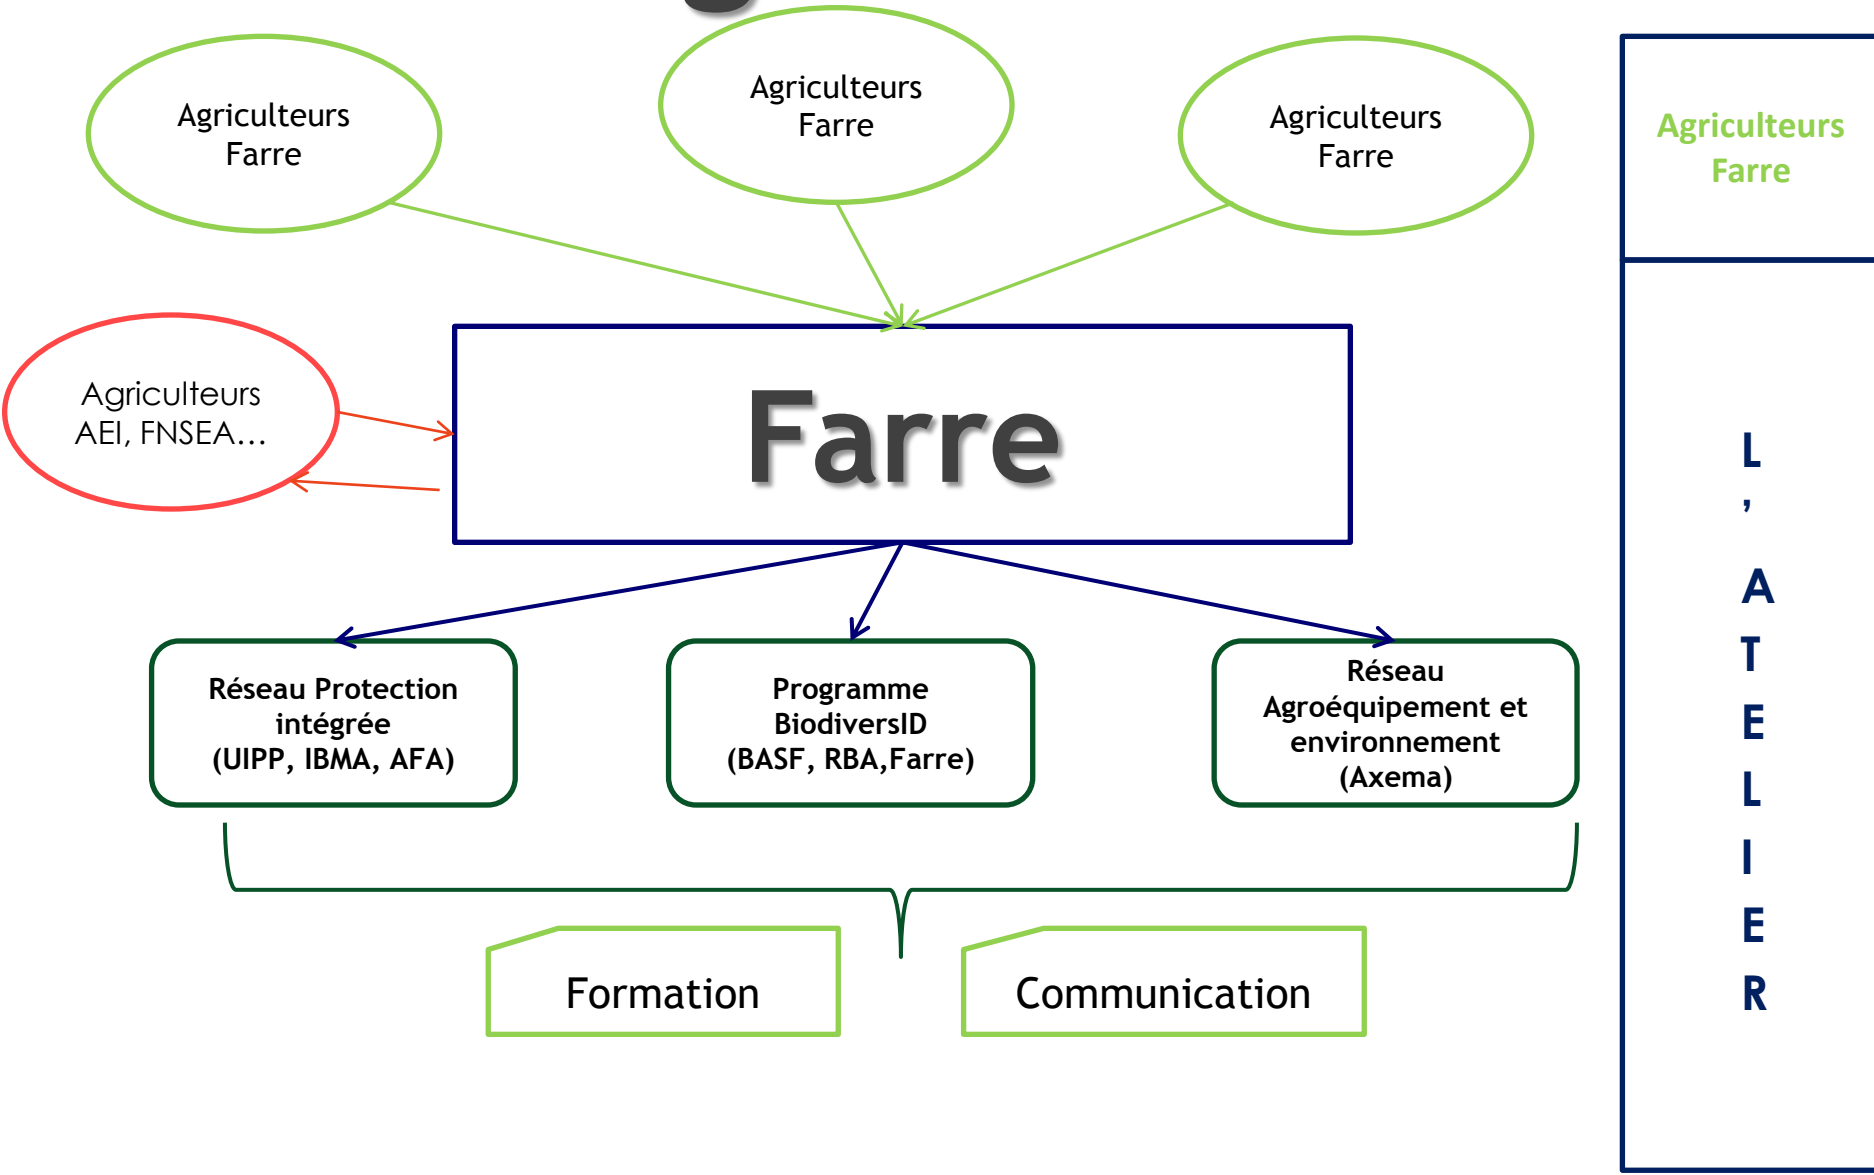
Agriculteurs Farre

Agriculteurs Farre

Agriculteurs Farre

Agriculteurs Farre

Agriculteurs AEI, FNSEA…

Farre

L'ATELIER

Réseau Protection intégrée (UIPP, IBMA, AFA)

Programme BiodiversID (BASF, RBA,Farre)

Réseau Agroéquipement et environnement (Axema)

Formation

Communication